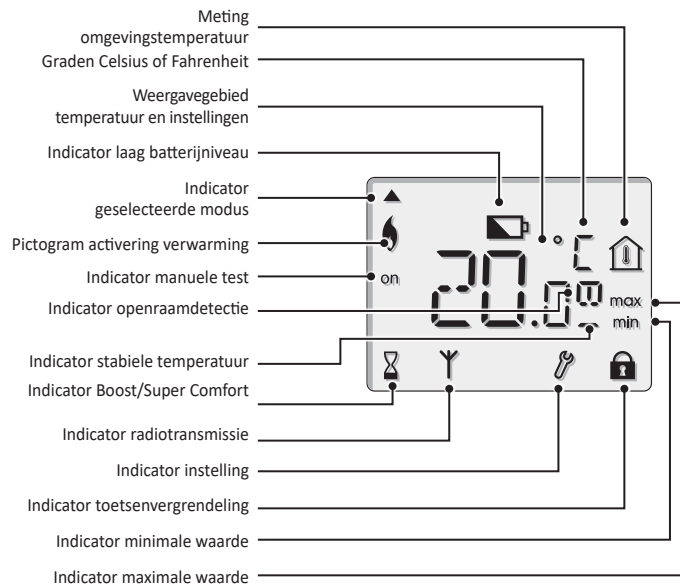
Meting omgevingstemperatuur

Graden Celsius of Fahrenheit

Weergavegebied temperatuur en instellingen

Indicator laag batterijniveau

Indicator geselecteerde modus

Pictogram activering verwarming

Indicator manuele test

Indicator openraamdetectie

Indicator stabiele temperatuur

Indicator Boost/Super Comfort

Indicator radiotransmissie

Indicator instelling

Indicator toetsenvergrendeling

Indicator minimale waarde

Indicator maximale waarde

°C

on

20.5

max

min